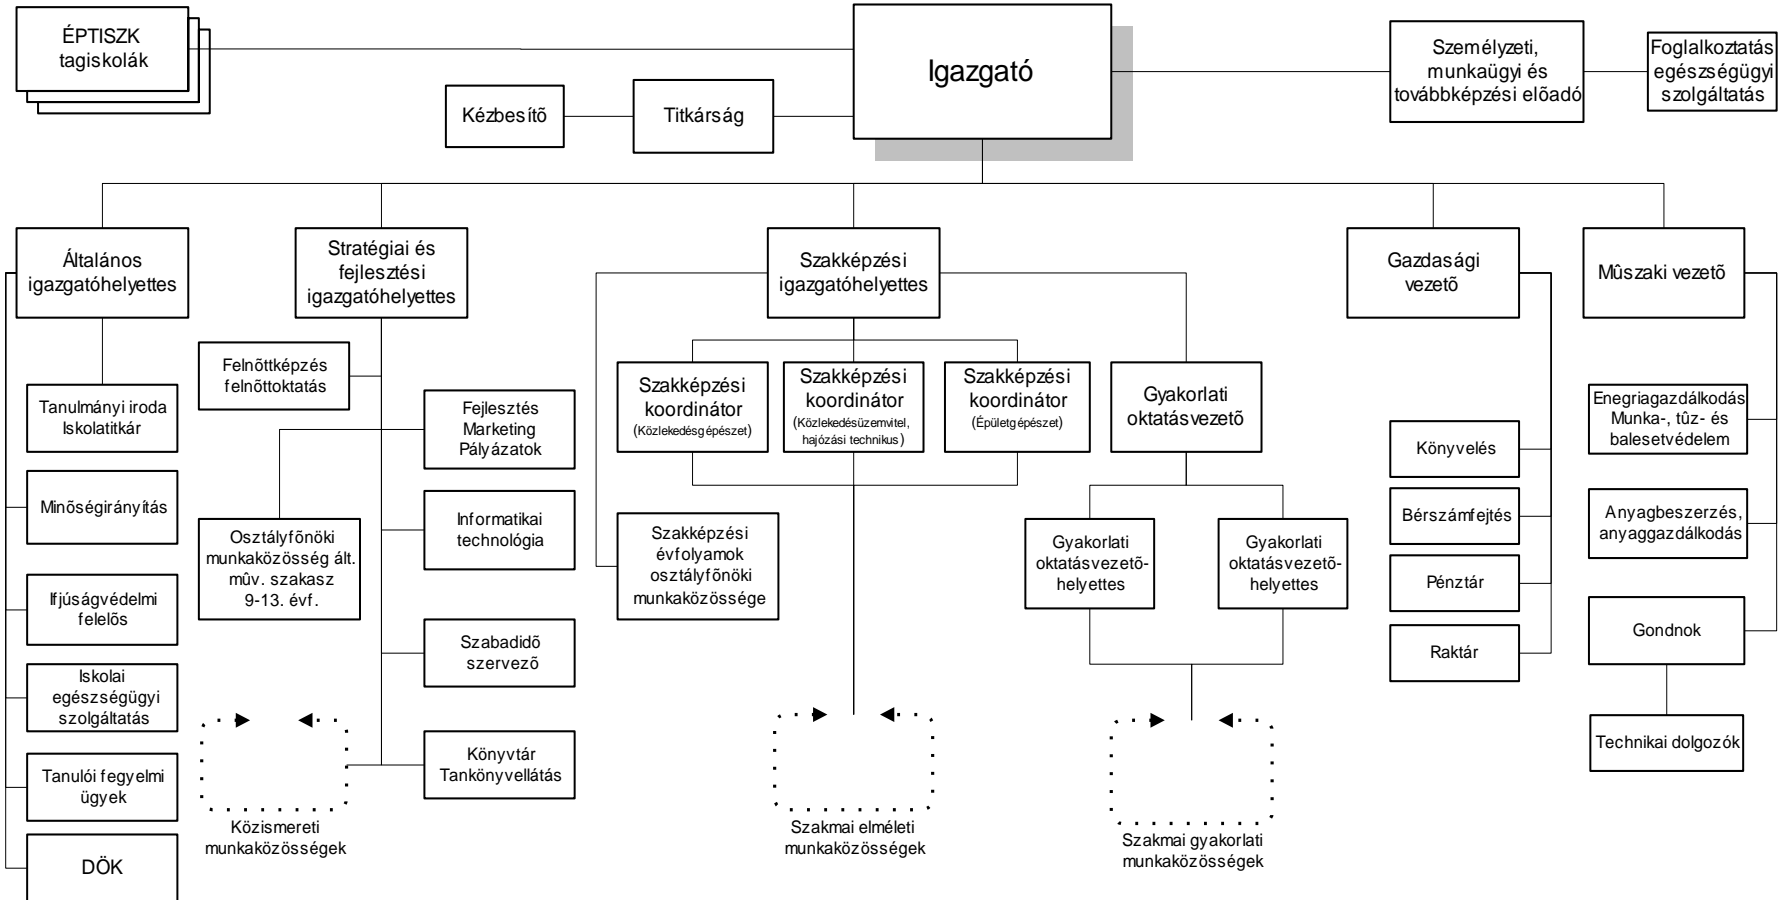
ÉPTISZK tagiskolák

Igazgató

Személyzeti, munkaügyi és továbbképzési elõadó

Foglalkoztatás egészségügyi szolgáltatás

Kézbesítõ

Titkárság

Általános igazgatóhelyettes

Stratégiai és fejlesztési igazgatóhelyettes

Szakképzési igazgatóhelyettes

Gazdasági vezetõ

Mûszaki vezetõ

Tanulmányi iroda Iskolatitkár

Minõségirányítás

Ifjúságvédelmi felelõs

Iskolai egészségügyi szolgáltatás

Tanulói fegyelmi ügyek

DÖK

Felnõttképzés felnõttoktatás

Fejlesztés Marketing Pályázatok

Osztályfõnöki munkaközösség ált. mûv. szakasz 9-13. évf.

Informatikai technológia

Szabadidõ szervezõ

Könyvtár Tankönyvellátás

Közismereti munkaközösségek

Szakképzési koordinátor (Közlekedésgépészet)

Szakképzési koordinátor (Közlekedésüzemvitel, hajózási technikus)

Szakképzési koordinátor (Épületgépészet)

Gyakorlati oktatásvezetõ

Szakképzési évfolyamok osztályfõnöki munkaközössége

Gyakorlati oktatásvezetõ-helyettes

Gyakorlati oktatásvezetõ-helyettes

Szakmai elméleti munkaközösségek

Szakmai gyakorlati munkaközösségek

Könyvelés

Bérszámfejtés

Pénztár

Raktár

Enegriagazdálkodás Munka-, tûz- és balesetvédelem

Anyagbeszerzés, anyaggazdálkodás

Gondnok

Technikai dolgozók